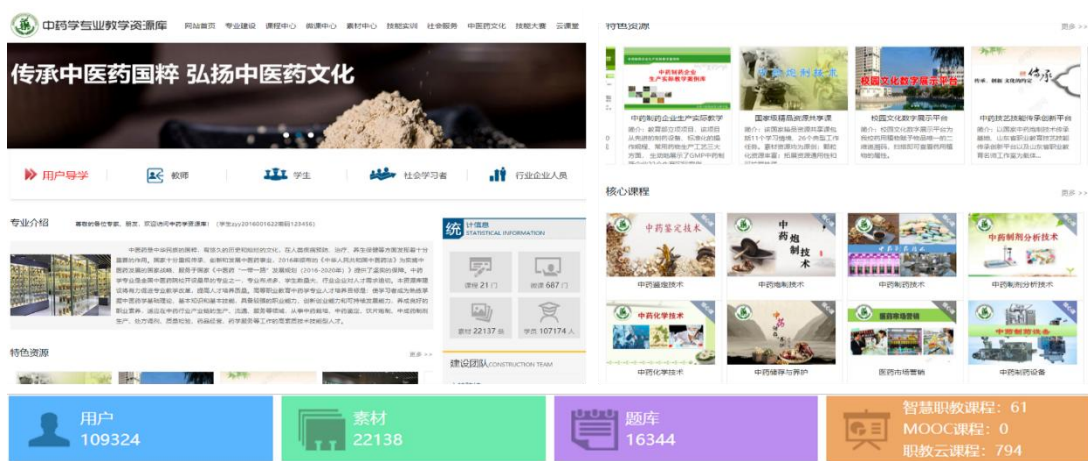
中药学专业教学资源库

网站首页 专业建设 课程中心 微课中心 素材中心 技能实训 社会服务 中医药文化 技能大赛 云课堂

传承中医药国粹 弘扬中医药文化

用户导学 教师 学生 社会学习者 行业企业人员

专业介绍

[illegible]

统计信息 STATISTICAL INFORMATION

课程 21门
微课 687门
素材 22137条
学员 107174人

特色资源

更多>>

建设团队 CONSTRUCTION TEAM

特色资源

更多>>

中药制药企业生产实际教学
国家级精品资源共享课
校园文化数字展示平台
中药技艺技能传承创新平台

核心课程

更多>>

中药鉴定技术
中药炮制技术
中药制药技术
中药制剂分析技术
中药化学技术
中药储存与养护
医药市场营销
中药制药设备

用户 109324
素材 22138
题库 16344
智慧职教课程：61
MOOC课程：0
职教云课程：794